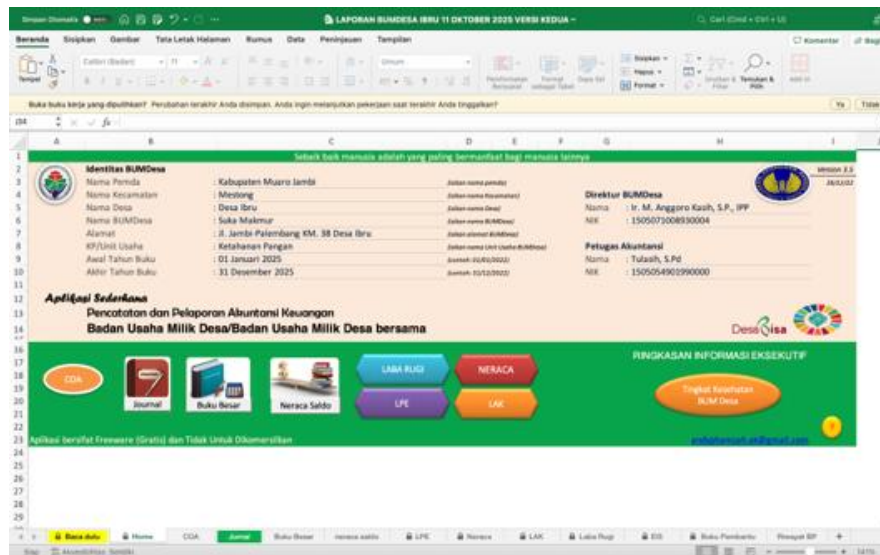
Simpan Otomatis
LAPORAN BUMDESA IBRU 11 OKTOBER 2025 VERSI KEDUA
Cari (Cmd + Ctrl + U)

Beranda Sisipkan Gambar Tata Letak Halaman Rumus Data Peninjauan Tampilan
Komentar

Sisipkan
Hapus
Format
Urutkan & Filter
Temukan & Pilih

Buka buku kerja yang dipulihkan? Perubahan terakhir Anda disimpan. Anda ingin melanjutkan pekerjaan saat terakhir Anda tinggalkan?
Ya

I34

Sebaik baik manusia adalah yang paling bermanfaat bagi manusia lainnya

Identitas BUMDesa
Nama Pemda : Kabupaten Muaro Jambi
Nama Kecamatan : Mestong
Nama Desa : Desa Ibru
Nama BUMDesa : Suka Makmur
Alamat : Jl. Jambi-Palembang KM. 38 Desa Ibru
KP/Unit Usaha : Ketahanan Pangan
Awal Tahun Buku : 01 Januari 2025
Akhir Tahun Buku : 31 Desember 2025

Direktur BUMDesa
Nama : Ir. M. Anggoro Kasih, S.P., IPP
NIK : 1505071008930004

Petugas Akuntansi
Nama : Tulasih, S.Pd
NIK : 1505054901990000

Aplikasi Sederhana
Pencatatan dan Pelaporan Akuntansi Keuangan
Badan Usaha Milik Desa/Badan Usaha Milik Desa bersama

DesaKisa

COA
Journal
Buku Besar
Neraca Saldo
LABA RUGI
NERACA
LPE
LAK

RINGKASAN INFORMASI EKSEKUTIF
Tingkat Kesehatan BUM Desa

Aplikasi bersifat Freeware (Gratis) dan Tidak Untuk Dikomersilkan

Baca dulu | Home | COA | Jurnal | Buku Besar | neraca saldo | LPE | Neraca | LAK | Laba Rugi | EIS | Buku Pembantu | Riwayat BP

Siap